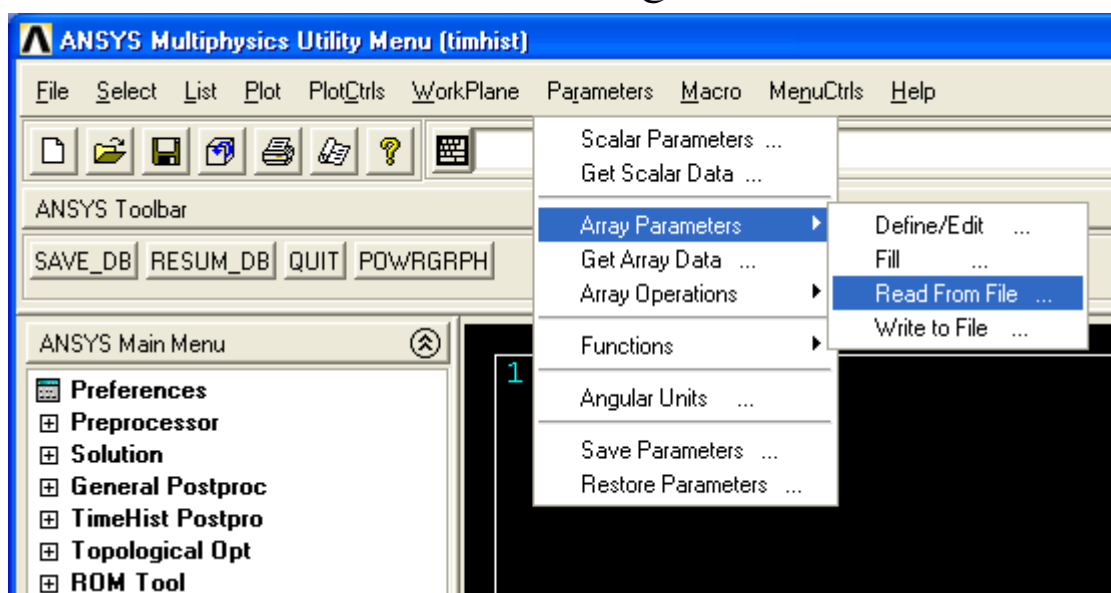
ANSYS Multiphysics Utility Menu (timhist)

File Select List Plot PlotCtrls WorkPlane Parameters Macro MenuCtrls Help

Scalar Parameters ...
Get Scalar Data ...
Array Parameters
Get Array Data ...
Array Operations
Functions
Angular Units ...
Save Parameters ...
Restore Parameters ...

Define/Edit ...
Fill ...
Read From File ...
Write to File ...

ANSYS Toolbar

SAVE_DB RESUM_DB QUIT POWRGRPH

ANSYS Main Menu

Preferences
Preprocessor
Solution
General Postproc
TimeHist Postpro
Topological Opt
ROM Tool

1